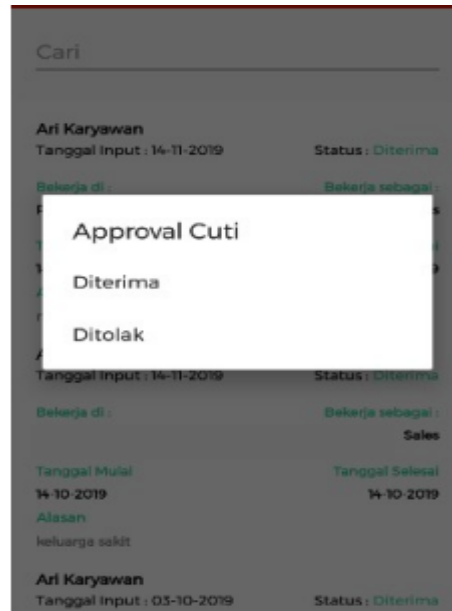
Cari

Ari Karyawan
Tanggal Input : 14-11-2019
Status : Diterima

Bekerja di :
Bekerja sebagai :

Approval Cuti

Diterima

Ditolak

Tanggal Input : 14-11-2019
Status : Diterima

Bekerja di :
Bekerja sebagai :
Sales

Tanggal Mulai
14-10-2019
Tanggal Selesai
14-10-2019

Alasan
keluarga sakit

Ari Karyawan
Tanggal Input : 03-10-2019
Status : Diterima